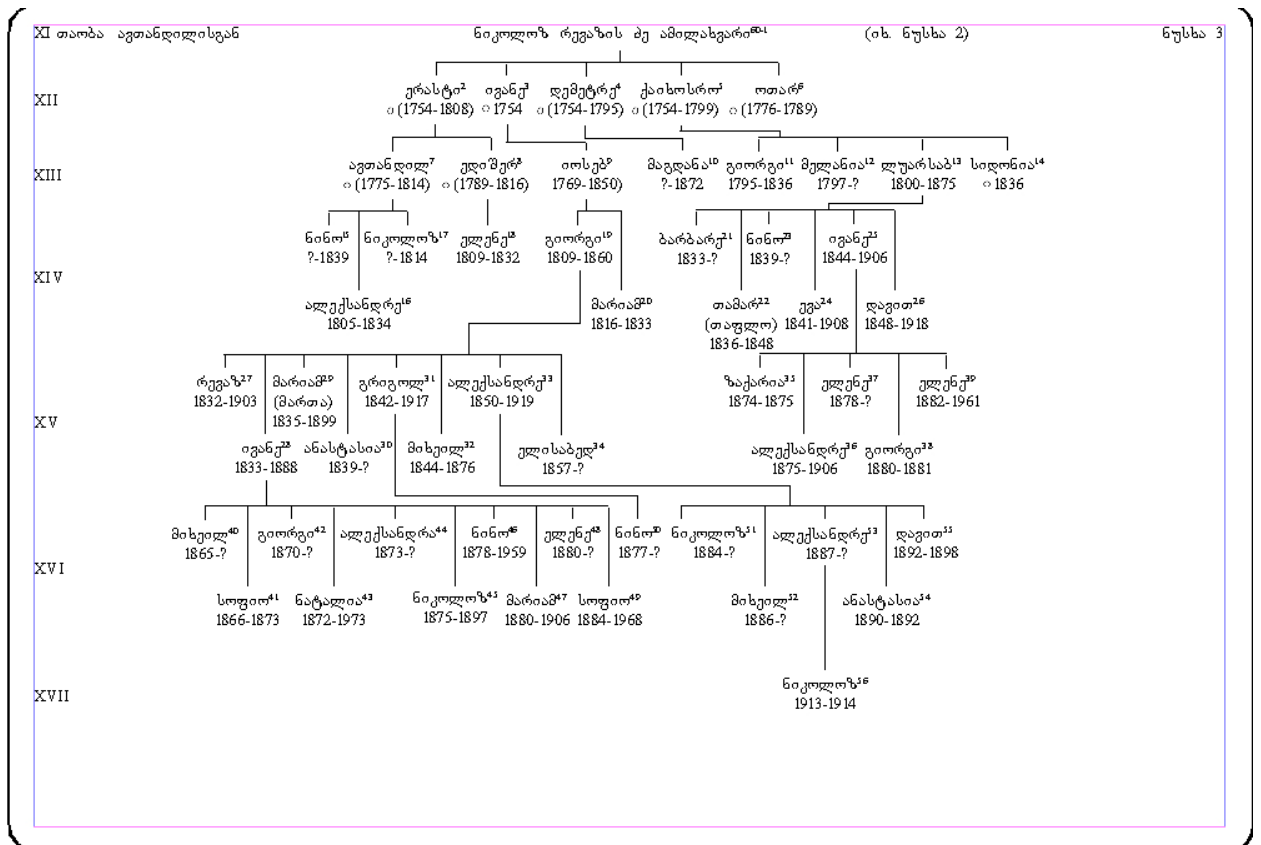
XI თაობა ავთანდილისგან

ნიკოლოზ რევაზის ძე ამილახვარი$^{80-1}$ (იხ. ნუსხა 2)

ნუსხა 3

XII

ერასტი$^2$ ○ (1754-1808)

ივანე$^3$ ○ 1754

დემეტრე$^4$ ○ (1754-1795)

ქაიხოსრო$^5$ ○ (1754-1799)

ოთარ$^6$ ○ (1776-1789)

XIII

ავთანდილ$^7$ ○ (1775-1814)

ედიშერ$^8$ ○ (1789-1816)

იოსებ$^9$ 1769-1850)

მაგდანა$^{10}$ ?-1872

გიორგი$^{11}$ 1795-1836

მელანია$^{12}$ 1797-?

ლუარსაბ$^{13}$ 1800-1875

სიდონია$^{14}$ ○ 1836

XIV

ნინო$^{15}$ ?-1839

ნიკოლოზ$^{17}$ ?-1814

ელენე$^{18}$ 1809-1832

გიორგი$^{19}$ 1809-1860

ბარბარე$^{21}$ 1833-?

ნინო$^{23}$ 1839-?

ივანე$^{25}$ 1844-1906

ალექსანდრე$^{16}$ 1805-1834

მარიამ$^{20}$ 1816-1833

თამარ$^{22}$ (თაფლო) 1836-1848

ეკა$^{24}$ 1841-1908

დავით$^{26}$ 1848-1918

XV

რევაზ$^{27}$ 1832-1903

მარიამ$^{29}$ (მართა) 1835-1899

გრიგოლ$^{31}$ 1842-1917

ალექსანდრე$^{33}$ 1850-1919

ზაქარია$^{35}$ 1874-1875

ელენე$^{37}$ 1878-?

ელენე$^{39}$ 1882-1961

ივანე$^{28}$ 1833-1888

ანასტასია$^{30}$ 1839-?

მიხეილ$^{32}$ 1844-1876

ელისაბედ$^{34}$ 1857-?

ალექსანდრე$^{36}$ 1875-1906

გიორგი$^{38}$ 1880-1881

XVI

მიხეილ$^{40}$ 1865-?

გიორგი$^{42}$ 1870-?

ალექსანდრა$^{44}$ 1873-?

ნინო$^{46}$ 1878-1959

ელენე$^{48}$ 1880-?

ნინო$^{50}$ 1877-?

ნიკოლოზ$^{51}$ 1884-?

ალექსანდრე$^{53}$ 1887-?

დავით$^{55}$ 1892-1898

სოფიო$^{41}$ 1866-1873

ნატალია$^{43}$ 1872-1973

ნიკოლოზ$^{45}$ 1875-1897

მარიამ$^{47}$ 1880-1906

სოფიო$^{49}$ 1884-1968

მიხეილ$^{52}$ 1886-?

ანასტასია$^{54}$ 1890-1892

XVII

ნიკოლოზ$^{56}$ 1913-1914